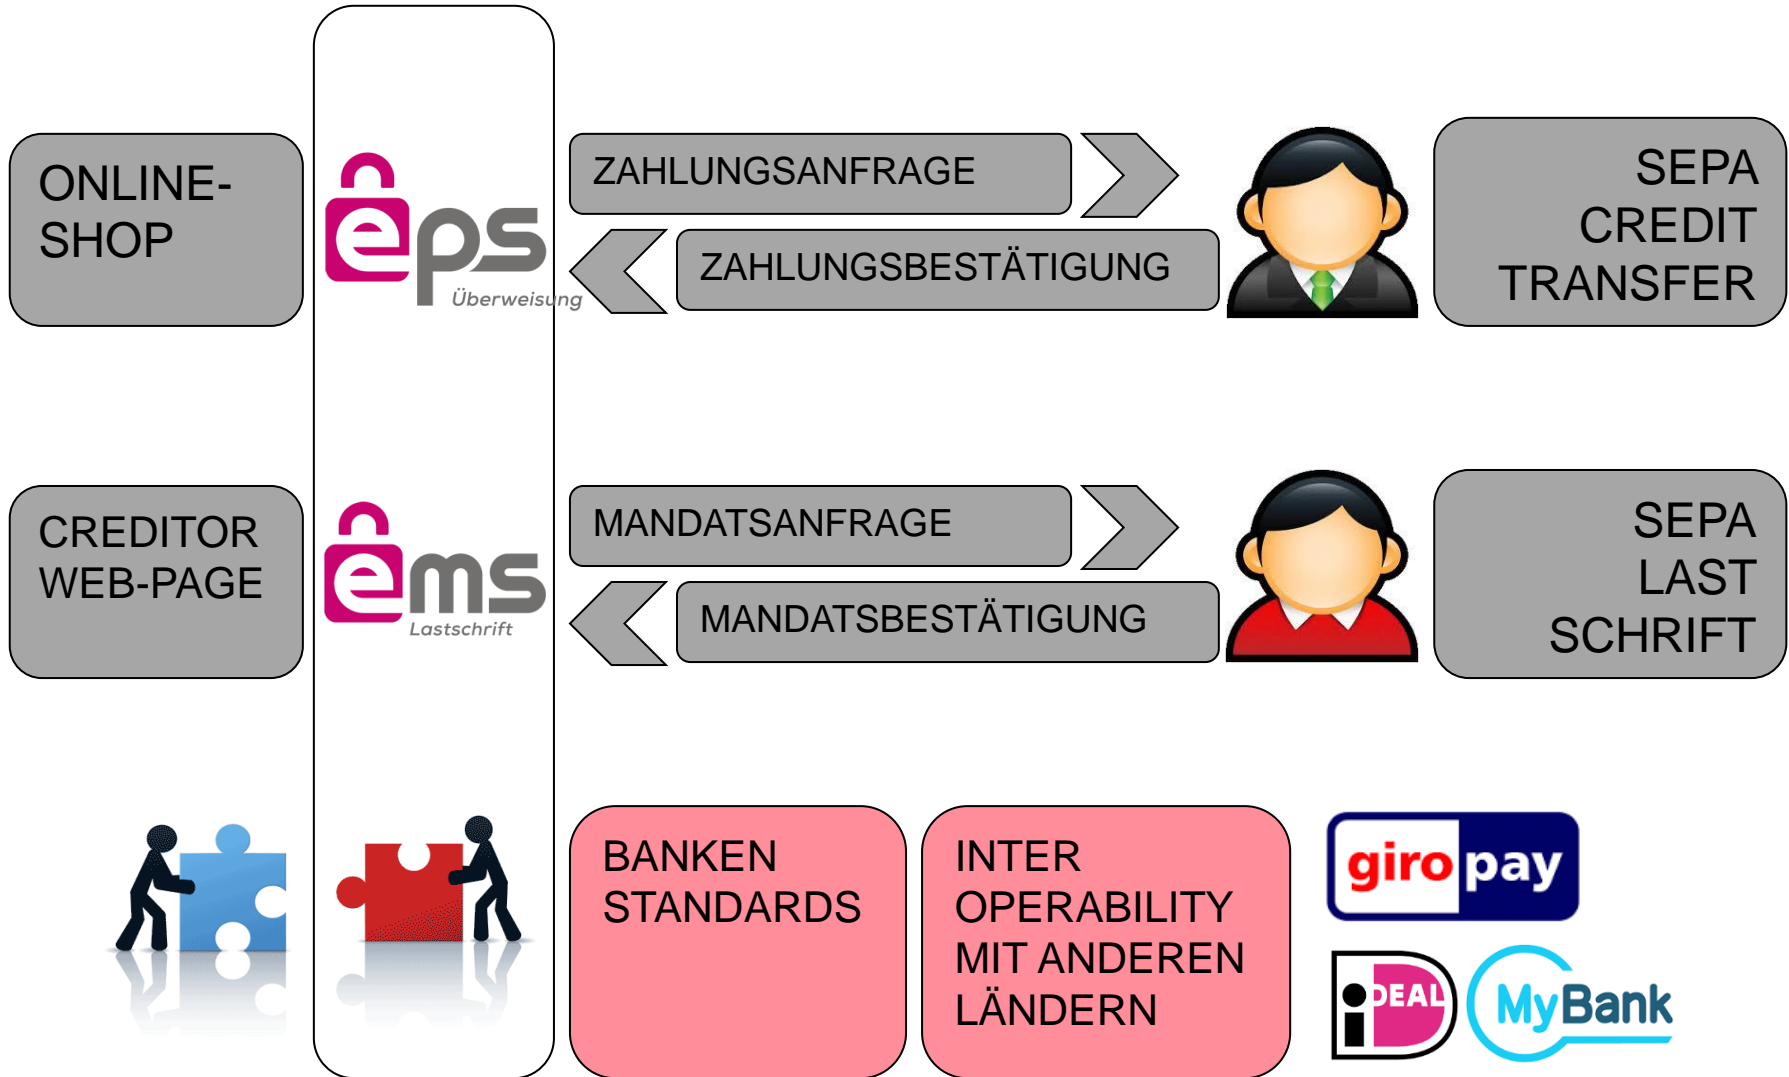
ONLINE-SHOP

eps
Überweisung

ZAHLUNGSANFRAGE

ZAHLUNGSBESTÄTIGUNG

SEPA CREDIT TRANSFER

CREDITOR WEB-PAGE

ems
Lastschrift

MANDATSANFRAGE

MANDATSBESTÄTIGUNG

SEPA LAST SCHRIFT

BANKEN STANDARDS

INTER OPERABILITY MIT ANDEREN LÄNDERN

giropay

iDEAL

MyBank